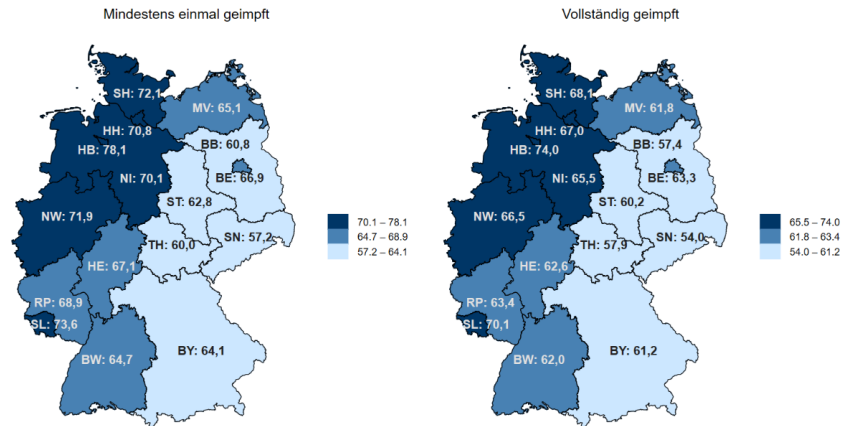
Mindestens einmal geimpft

SH: 72,1
MV: 65,1
HH: 70,8
HB: 78,1
BB: 60,8
NI: 70,1
BE: 66,9
ST: 62,8
NW: 71,9
SN: 57,2
TH: 60,0
HE: 67,1
RP: 68,9
SL: 73,6
BY: 64,1
BW: 64,7

70.1 – 78.1
64.7 – 68.9
57.2 – 64.1

Vollständig geimpft

SH: 68,1
MV: 61,8
HH: 67,0
HB: 74,0
BB: 57,4
NI: 65,5
BE: 63,3
ST: 60,2
NW: 66,5
SN: 54,0
TH: 57,9
HE: 62,6
RP: 63,4
SL: 70,1
BY: 61,2
BW: 62,0

65.5 – 74.0
61.8 – 63.4
54.0 – 61.2